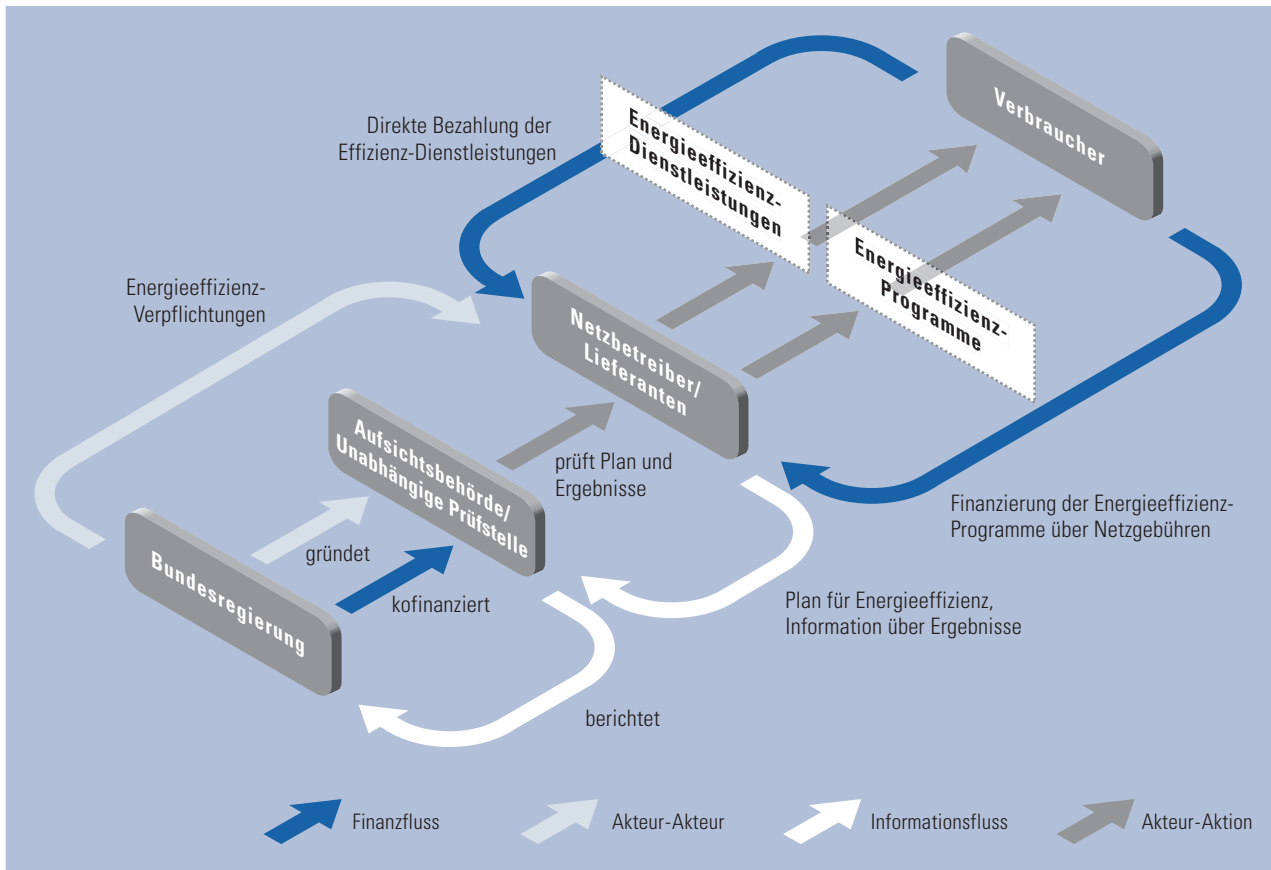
Direkte Bezahlung der Effizienz-Dienstleistungen

Energieeffizienz-Dienstleistungen

Verbraucher

Energieeffizienz-Verpflichtungen

Netzbetreiber/ Lieferanten

Energieeffizienz-Programme

Aufsichtsbehörde/ Unabhängige Prüfstelle

prüft Plan und Ergebnisse

Finanzierung der Energieeffizienz-Programme über Netzgebühren

gründet

Bundesregierung

kofinanziert

Plan für Energieeffizienz, Information über Ergebnisse

berichtet

Finanzfluss

Akteur-Akteur

Informationsfluss

Akteur-Aktion